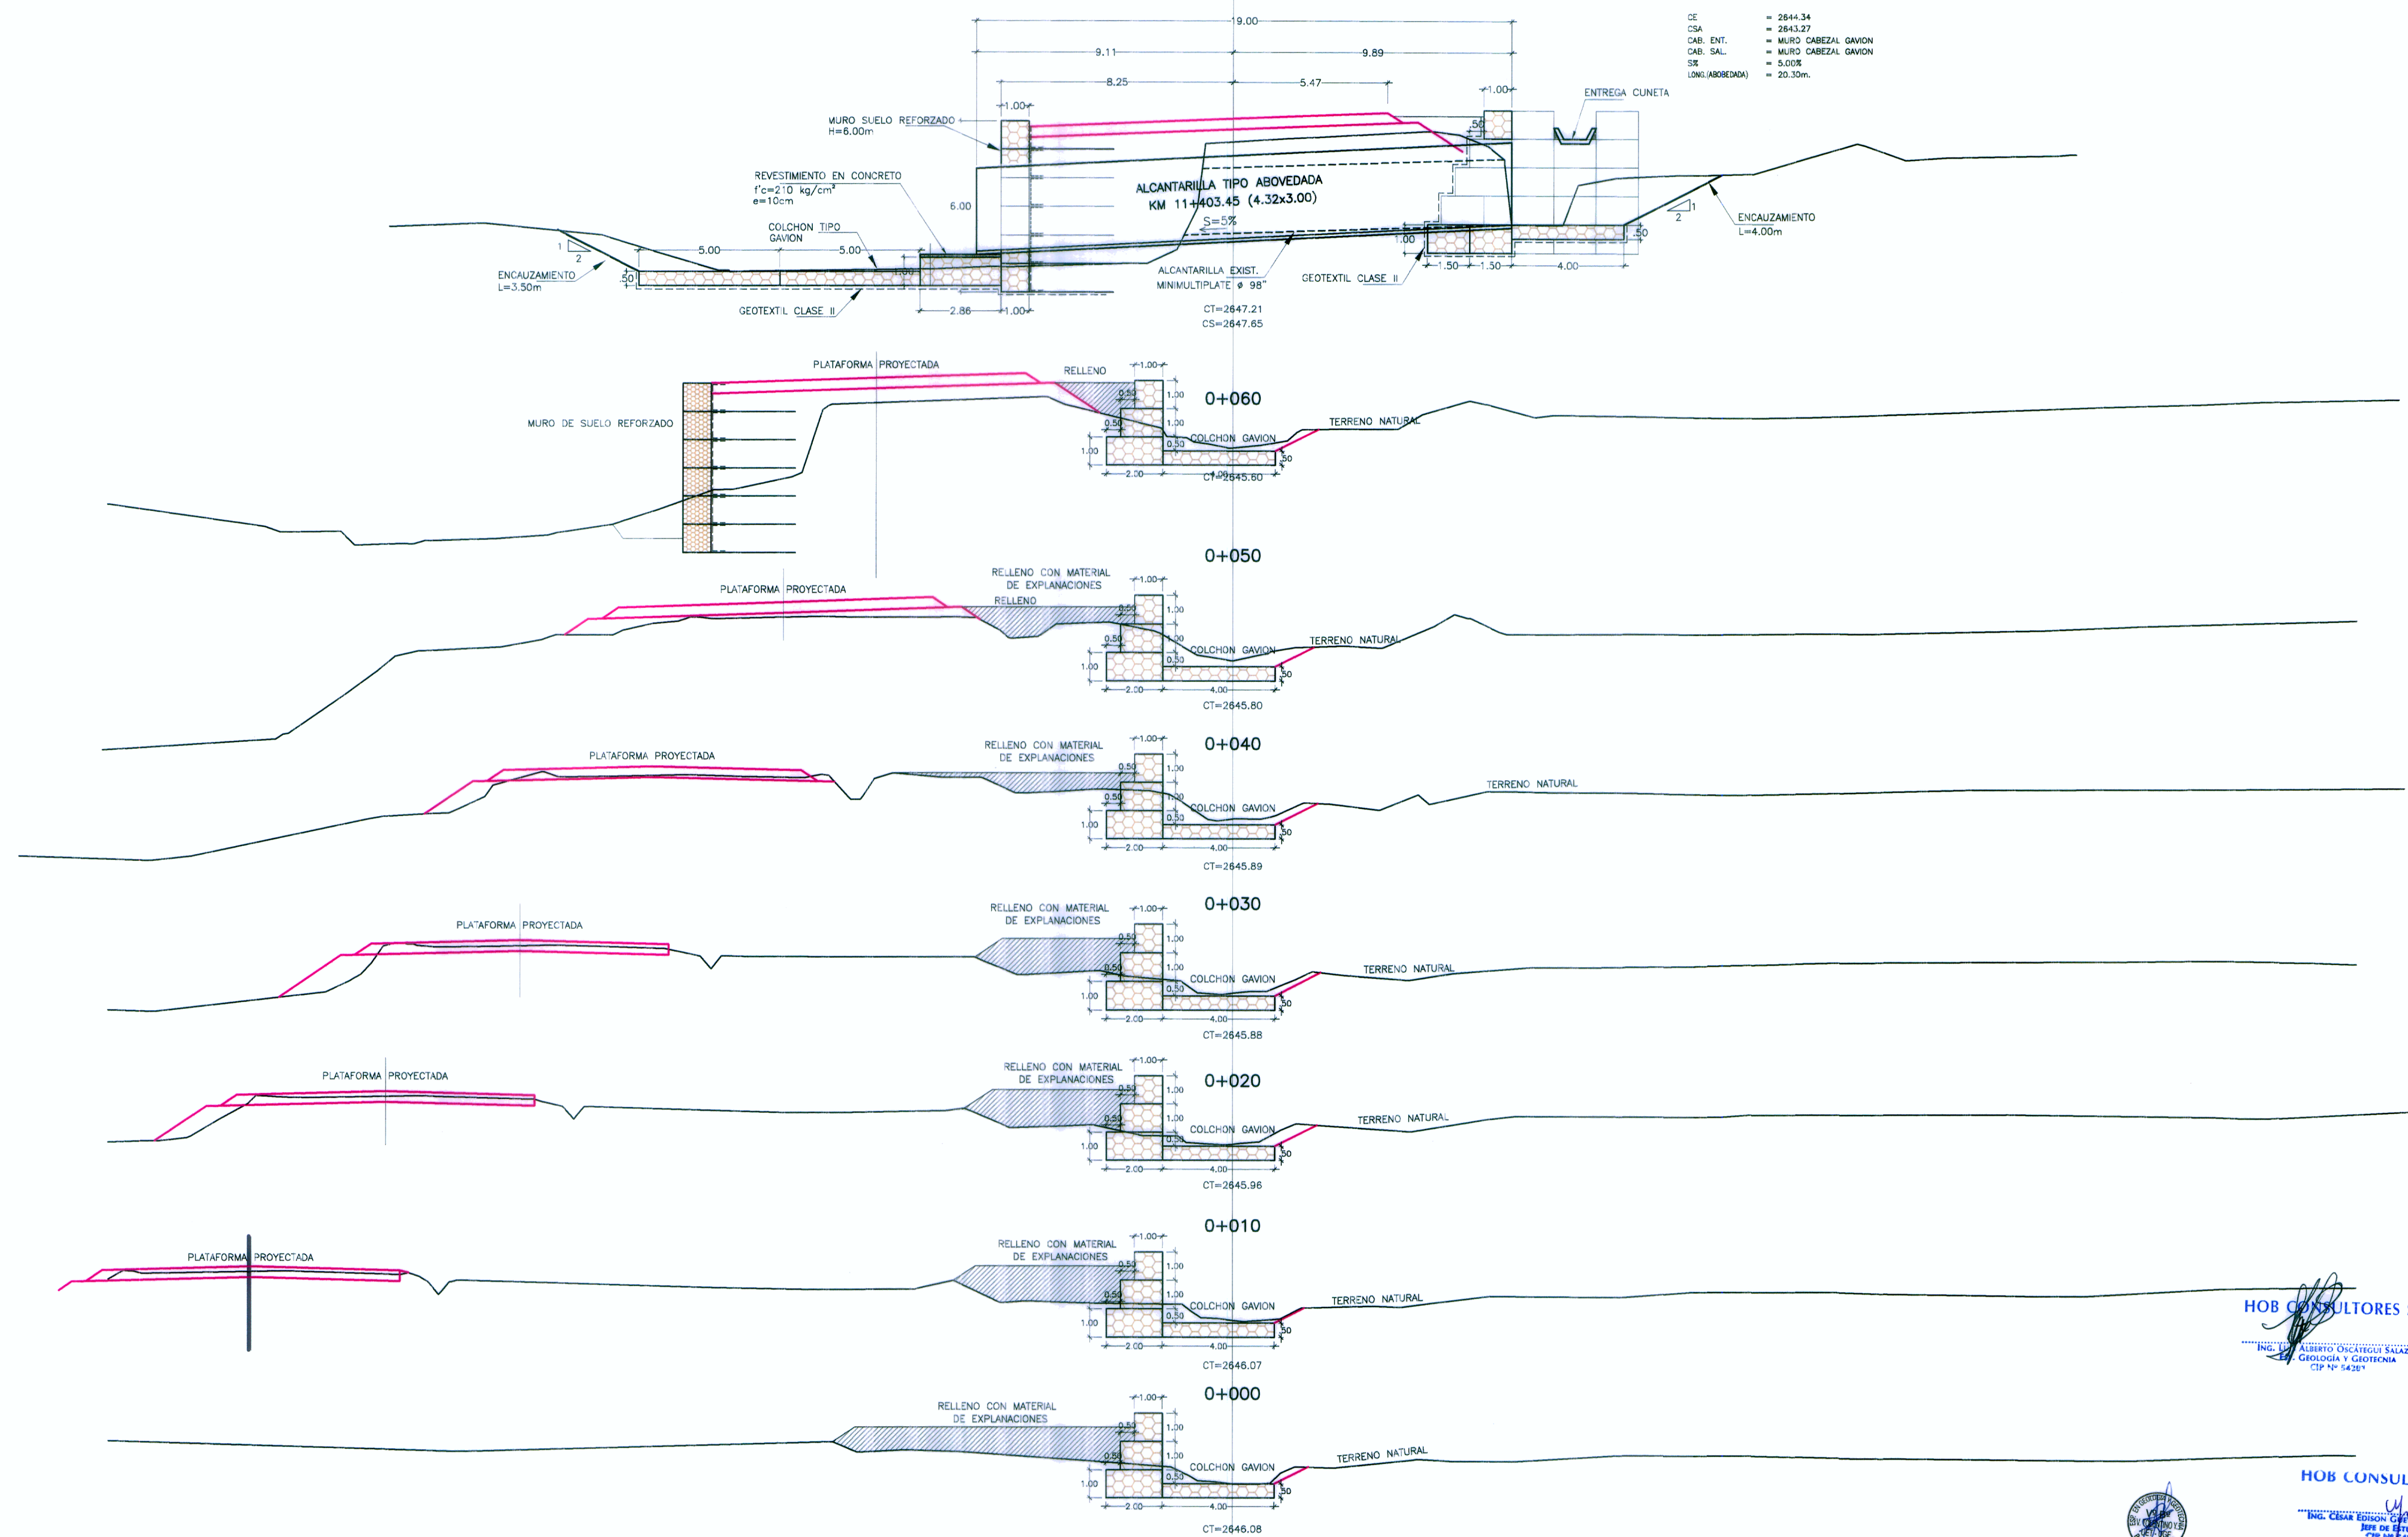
| CE | = 2644.34 |
|---|---|
| CSA | = 2643.27 |
| CAB. ENT. | = MURO CABEZAL GAVION |
| CAB. SAL. | = MURO CABEZAL GAVION |
| S% | = 5.00% |
| LONG.(ABOVEDADA) | = 20.30m. |

19.00
9.11
9.89
8.25
5.47
1.00
1.00
ENTREGA CUNETA
MURO SUELO REFORZADO
H=6.00m
.50
REVESTIMIENTO EN CONCRETO
f'c=210 kg/cm²
e=10cm
6.00
ALCANTARILLA TIPO ABOVEDADA
KM 11+403.45 (4.32x3.00)
S=5%
COLCHON TIPO GAVION
1
2
5.00
5.00
1.00
1.00
.50
2
1
ENCAUZAMIENTO
L=4.00m
ENCAUZAMIENTO
L=3.50m
.50
ALCANTARILLA EXIST.
MINIMULTIPLATE ø 98"
GEOTEXTIL CLASE II
1.50
1.50
4.00
GEOTEXTIL CLASE II
2.86
1.00
CT=2647.21
CS=2647.65

PLATAFORMA PROYECTADA
RELLENO
1.00
0.50
1.00
0+060
MURO DE SUELO REFORZADO
0.50
1.00
TERRENO NATURAL
COLCHON GAVION
0.50
1.00
.50
2.00
4.00
CT=2645.60

0+050
RELLENO CON MATERIAL DE EXPLANACIONES
1.00
PLATAFORMA PROYECTADA
RELLENO
0.50
1.00
0.50
1.00
COLCHON GAVION
TERRENO NATURAL
0.50
1.00
.50
2.00
4.00
CT=2645.80

0+040
RELLENO CON MATERIAL DE EXPLANACIONES
1.00
PLATAFORMA PROYECTADA
0.50
1.00
0.50
TERRENO NATURAL
COLCHON GAVION
0.50
1.00
.50
2.00
4.00
CT=2645.89

0+030
RELLENO CON MATERIAL DE EXPLANACIONES
1.00
PLATAFORMA PROYECTADA
0.50
1.00
0.50
1.00
COLCHON GAVION
TERRENO NATURAL
0.50
1.00
.50
2.00
4.00
CT=2645.88

0+020
RELLENO CON MATERIAL DE EXPLANACIONES
1.00
PLATAFORMA PROYECTADA
0.50
1.00
0.50
1.00
COLCHON GAVION
TERRENO NATURAL
0.50
1.00
.50
2.00
4.00
CT=2645.96

0+010
RELLENO CON MATERIAL DE EXPLANACIONES
1.00
PLATAFORMA PROYECTADA
0.50
1.00
0.50
1.00
COLCHON GAVION
TERRENO NATURAL
0.50
1.00
.50
2.00
4.00
CT=2646.07

0+000
RELLENO CON MATERIAL DE EXPLANACIONES
1.00
0.50
1.00
0.50
1.00
COLCHON GAVION
TERRENO NATURAL
0.50
1.00
.50
2.00
4.00
CT=2646.08

HOB CONSULTORES
ING. LUIS ALBERTO OSCÁTEGUI SALAZ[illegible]
ESP. GEOLOGÍA Y GEOTECNIA
CIP Nº 5420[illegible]

HOB CONSUL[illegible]
ING. CÉSAR EDISON G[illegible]
JEFE DE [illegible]